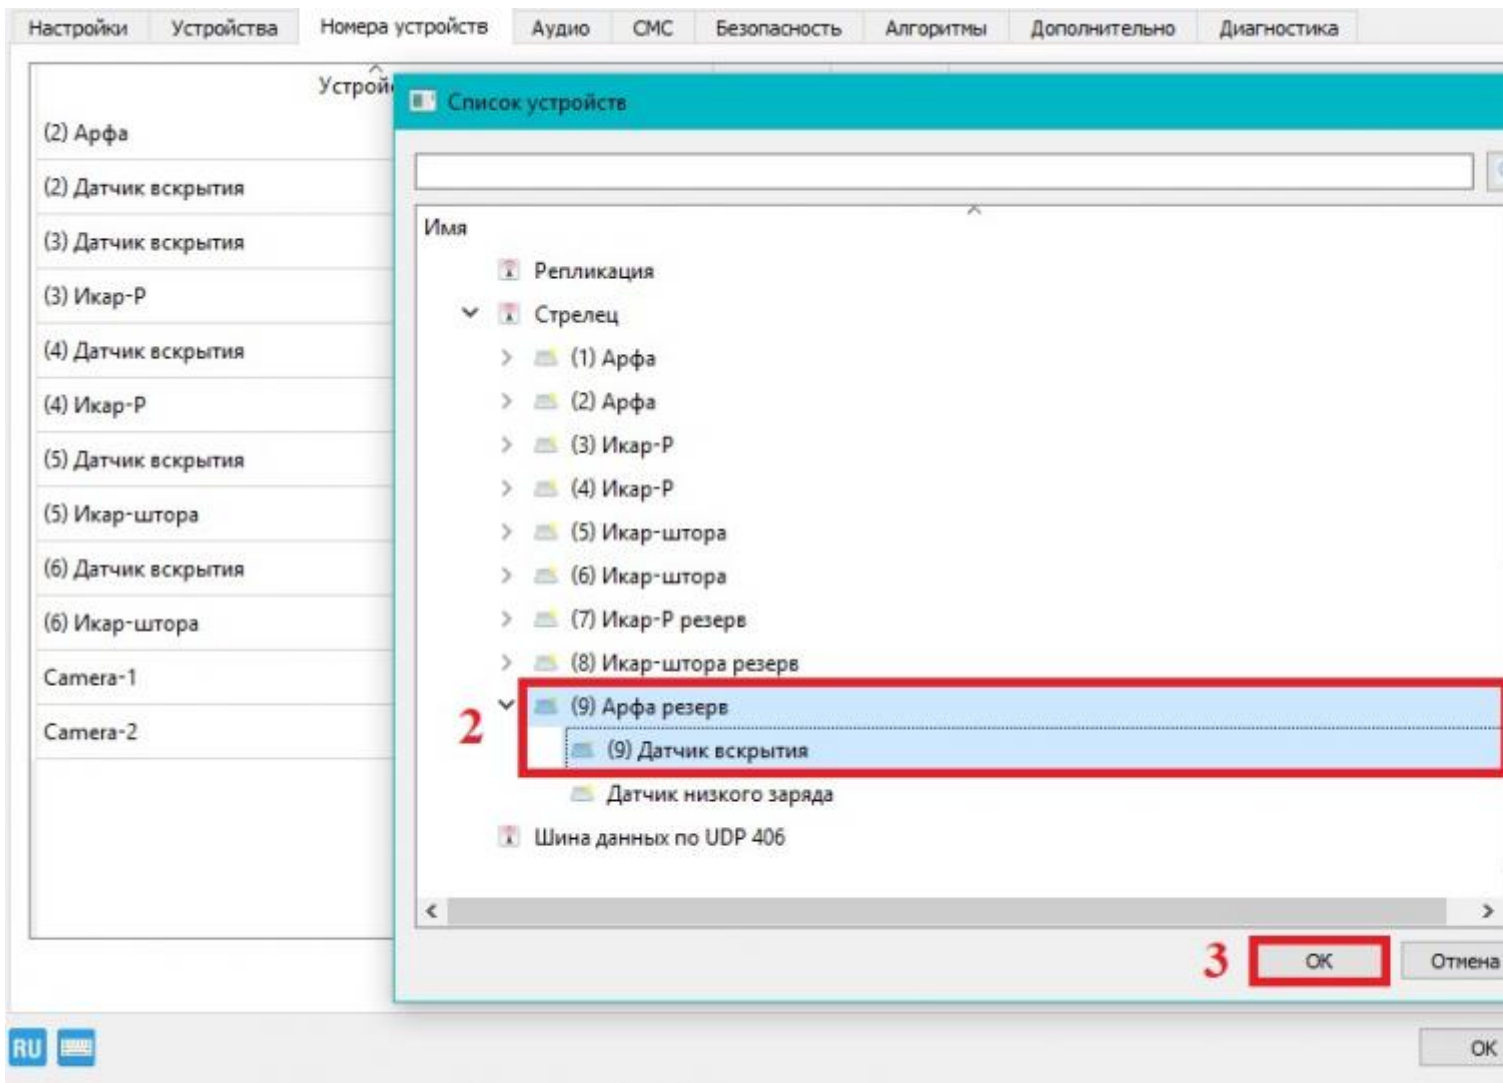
Настройки | Устройства | Номера устройств | Аудио | СМС | Безопасность | Алгоритмы | Дополнительно | Диагностика

Устрой

(2) Арфа
(2) Датчик вскрытия
(3) Датчик вскрытия
(3) Икар-Р
(4) Датчик вскрытия
(4) Икар-Р
(5) Датчик вскрытия
(5) Икар-штора
(6) Датчик вскрытия
(6) Икар-штора
Camera-1
Camera-2

Список устройств

Имя
Репликация
Стрелец
(1) Арфа
(2) Арфа
(3) Икар-Р
(4) Икар-Р
(5) Икар-штора
(6) Икар-штора
(7) Икар-Р резерв
(8) Икар-штора резерв
2
(9) Арфа резерв
(9) Датчик вскрытия
Датчик низкого заряда
Шина данных по UDP 406

3
OK
Отмена

RU
OK